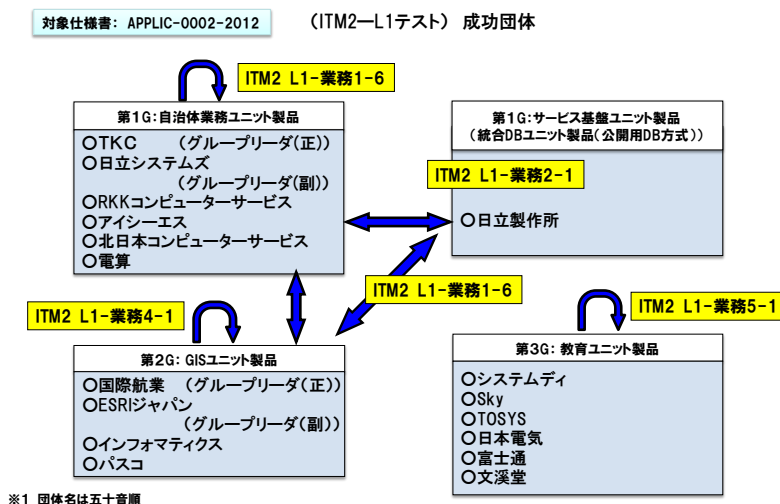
対象仕様書： APPLIC-0002-2012

（ITM2―L1テスト） 成功団体

ITM2 L1-業務1-6

第1G:自治体業務ユニット製品

○TKC （グループリーダ(正)）
○日立システムズ （グループリーダ(副)）
○RKKコンピューターサービス
○アイシーエス
○北日本コンピューターサービス
○電算

第1G:サービス基盤ユニット製品
（統合DBユニット製品(公開用DB方式)）

ITM2 L1-業務2-1

○日立製作所

ITM2 L1-業務1-6

ITM2 L1-業務4-1

第2G: GISユニット製品

○国際航業 （グループリーダ(正)）
○ESRIジャパン （グループリーダ(副)）
○インフォマティクス
○パスコ

ITM2 L1-業務5-1

第3G: 教育ユニット製品

○システムディ
○Sky
○TOSYS
○日本電気
○富士通
○文溪堂

※1 団体名は五十音順